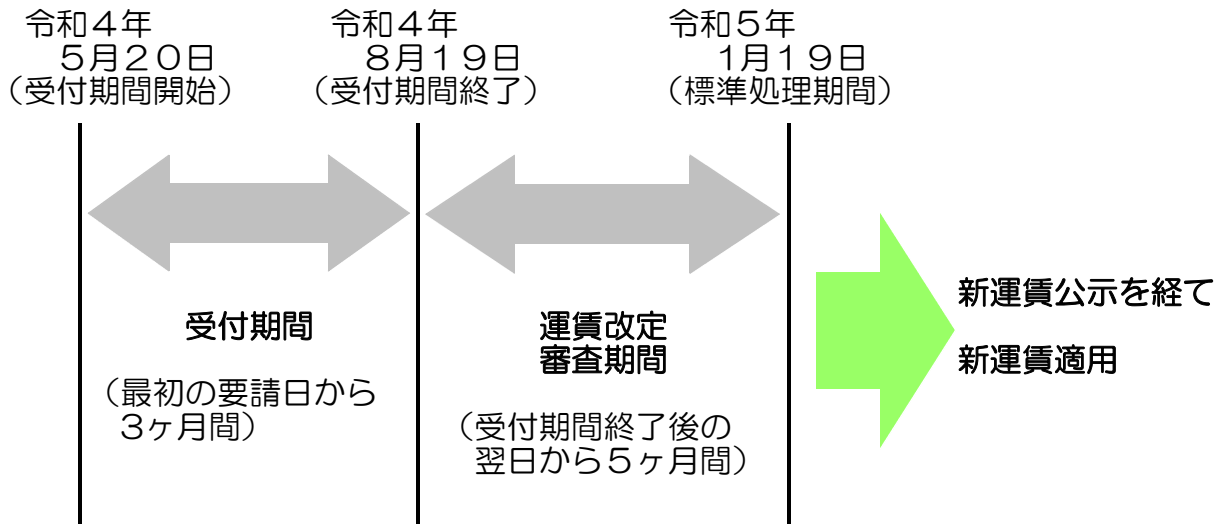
令和４年
５月２０日
（受付期間開始）

令和４年
８月１９日
（受付期間終了）

令和５年
１月１９日
（標準処理期間）

受付期間

（最初の要請日から
３ヶ月間）

運賃改定
審査期間

（受付期間終了後の
翌日から５ヶ月間）

新運賃公示を経て

新運賃適用